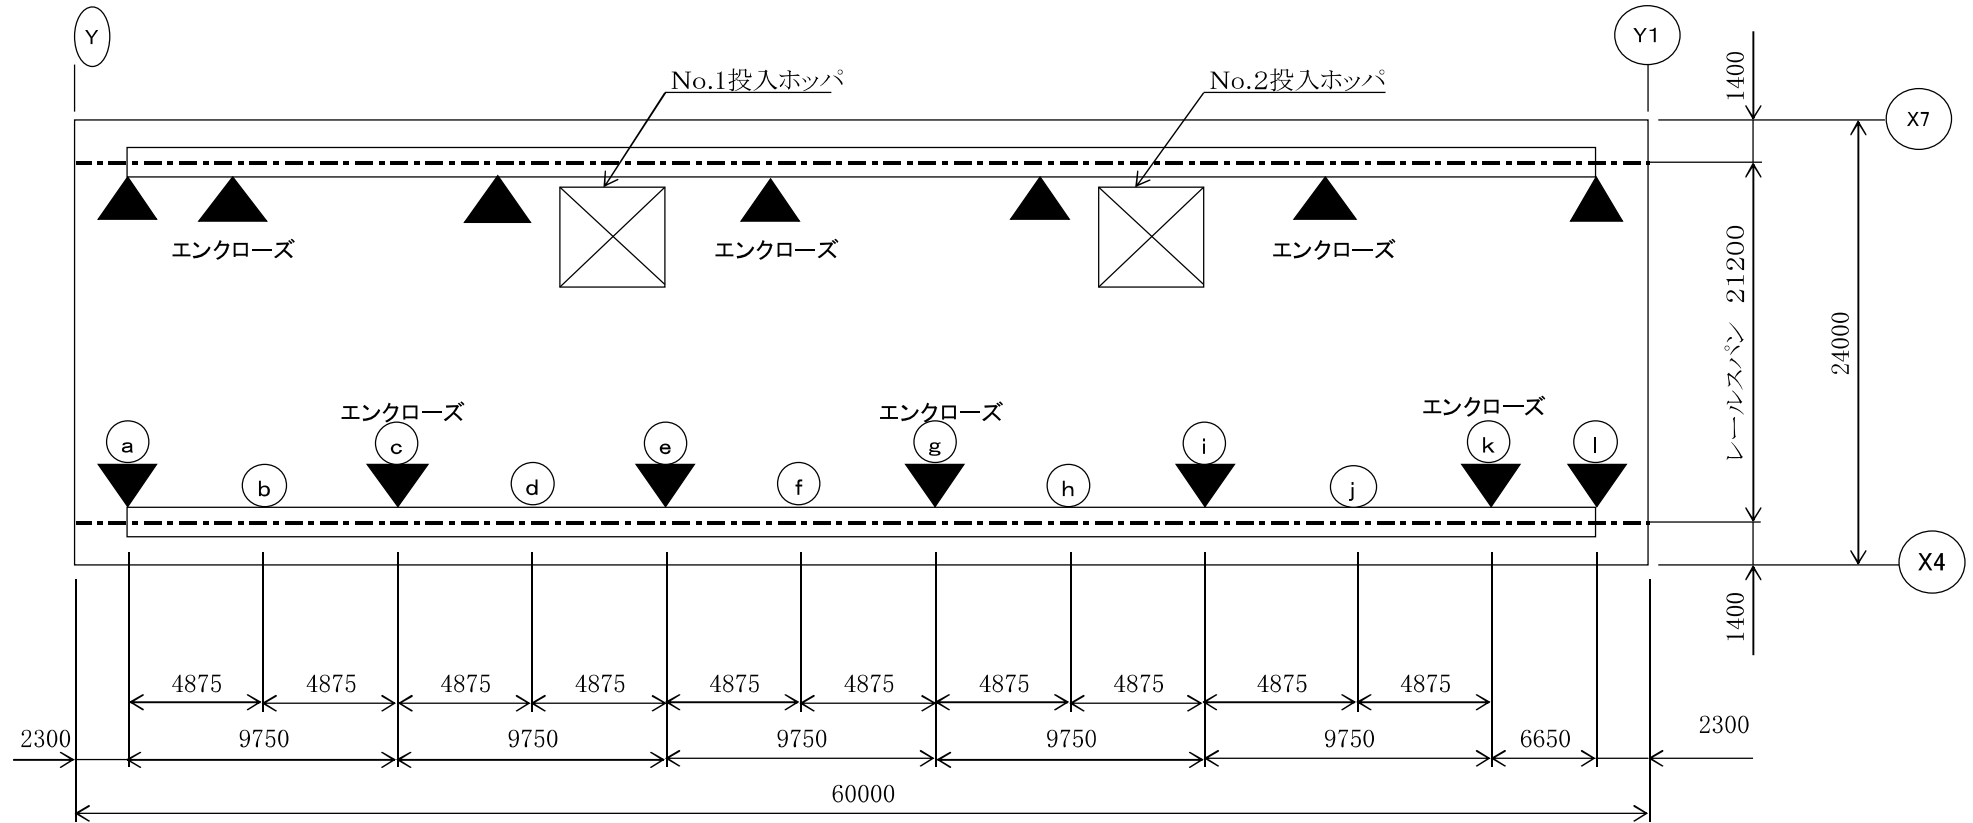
Y

Y1

No.1投入ホッパ

No.2投入ホッパ

1400

X7

エンクローズ

エンクローズ

エンクローズ

レールスパン 21200

24000

エンクローズ

エンクローズ

エンクローズ

a

c

e

g

i

k

l

b

d

f

h

j

X4

1400

4875 4875 4875 4875 4875 4875 4875 4875 4875 4875

2300

9750 9750 9750 9750 9750 6650

2300

60000